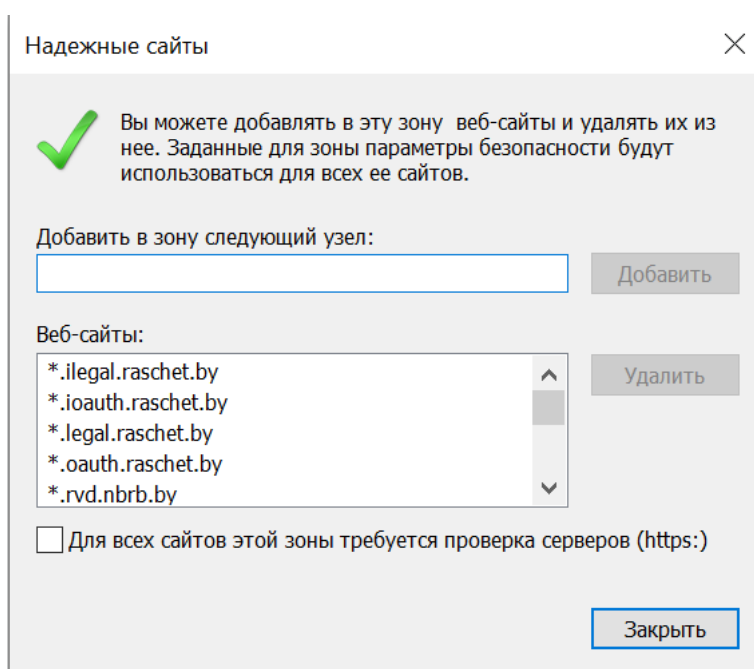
Надежные сайты

Вы можете добавлять в эту зону веб-сайты и удалять их из нее. Заданные для зоны параметры безопасности будут использоваться для всех ее сайтов.

Добавить в зону следующий узел:

Добавить

Веб-сайты:

*.ilegal.raschet.by
*.ioauth.raschet.by
*.legal.raschet.by
*.oauth.raschet.by
*.rvd.nbrb.by

Удалить

Для всех сайтов этой зоны требуется проверка серверов (https:)

Закрыть